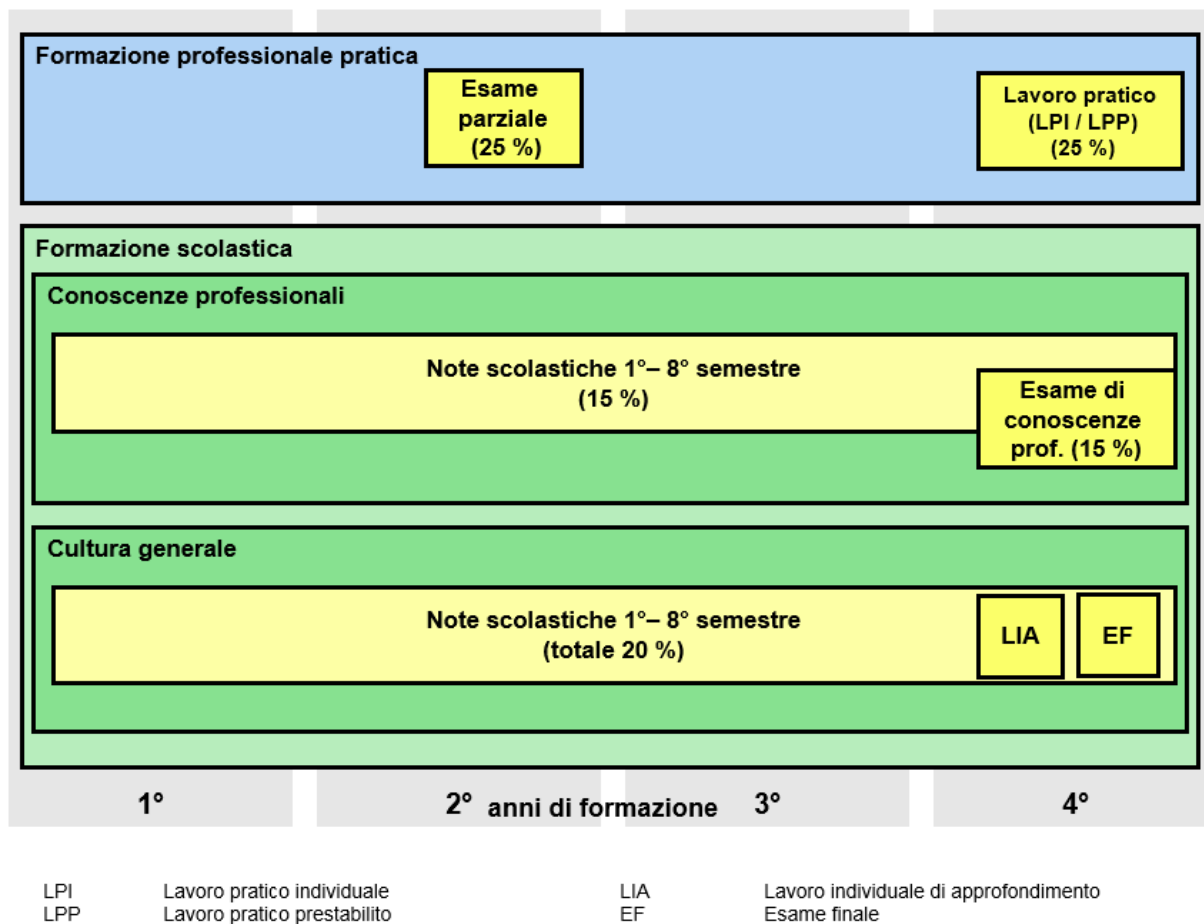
Formazione professionale pratica

Esame parziale (25 %)

Lavoro pratico (LPI / LPP) (25 %)

Formazione scolastica

Conoscenze professionali

Note scolastiche 1°– 8° semestre (15 %)

Esame di conoscenze prof. (15 %)

Cultura generale

Note scolastiche 1°– 8° semestre (totale 20 %)

LIA

EF

1°

2° anni di formazione

3°

4°

LPI Lavoro pratico individuale
LPP Lavoro pratico prestabilito

LIA Lavoro individuale di approfondimento
EF Esame finale